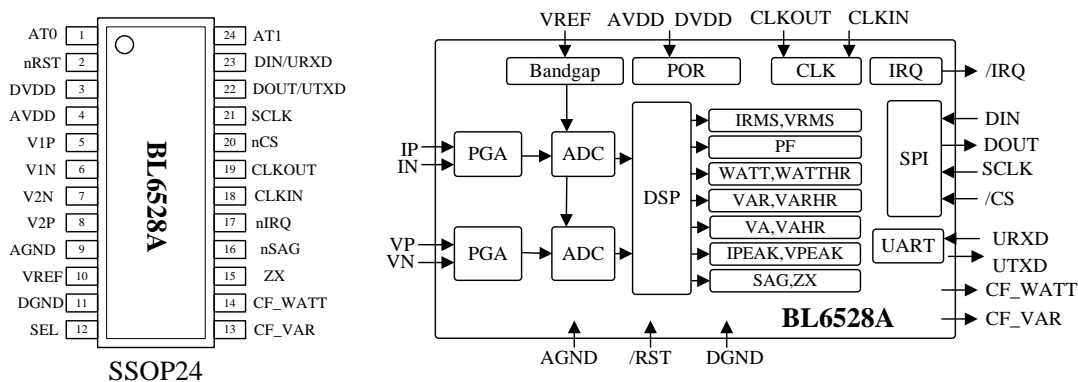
AT0 1
nRST 2
DVDD 3
AVDD 4
V1P 5
V1N 6
V2N 7
V2P 8
AGND 9
VREF 10
DGND 11
SEL 12

24 AT1
23 DIN/URXD
22 DOUT/UTXD
21 SCLK
20 nCS
19 CLKOUT
18 CLKIN
17 nIRQ
16 nSAG
15 ZX
14 CF_WATT
13 CF_VAR

BL6528A

SSOP24

VREF AVDD DVDD CLKOUT CLKIN

Bandgap
POR
CLK
IRQ
/IRQ

IP
IN
PGA
ADC

VP
VN
PGA
ADC

DSP

IRMS,VRMS
PF
WATT,WATTHR
VAR,VARHR
VA,VAHR
IPEAK,VPEAK
SAG,ZX

SPI
DIN
DOUT
SCLK
/CS

UART
URXD
UTXD
CF_WATT
CF_VAR

BL6528A

AGND /RST DGND